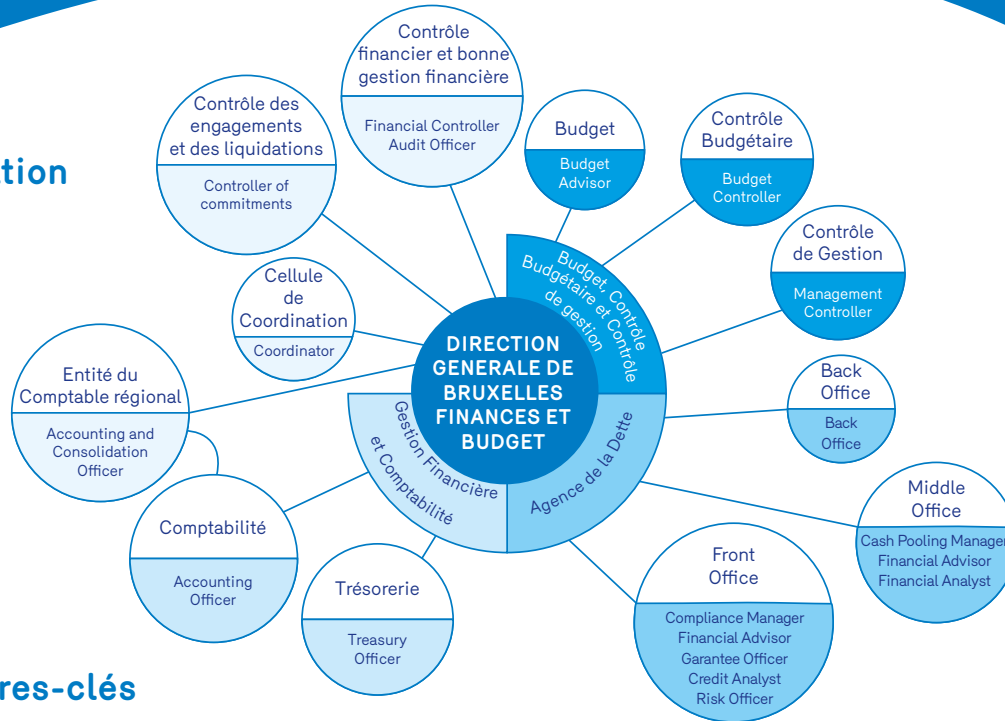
tion

res-clés

DIRECTION GENERALE DE BRUXELLES FINANCES ET BUDGET

Budget, Contrôle Budgétaire et Contrôle de gestion

Gestion Financière et Comptabilité

Agence de la Dette

Contrôle financier et bonne gestion financière
Financial Controller
Audit Officer

Contrôle des engagements et des liquidations
Controller of commitments

Budget
Budget Advisor

Contrôle Budgétaire
Budget Controller

Contrôle de Gestion
Management Controller

Cellule de Coordination
Coordinator

Entité du Comptable régional
Accounting and Consolidation Officer

Back Office
Back Office

Middle Office
Cash Pooling Manager
Financial Advisor
Financial Analyst

Comptabilité
Accounting Officer

Trésorerie
Treasury Officer

Front Office
Compliance Manager
Financial Advisor
Garantee Officer
Credit Analyst
Risk Officer